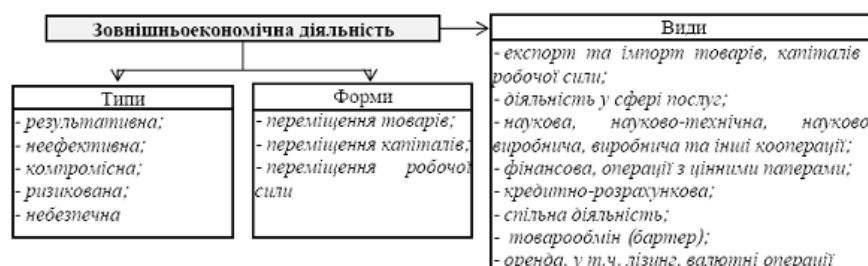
Зовнішньоекономічна діяльність

Типи
- результативна;
- неефективна;
- компромісна;
- ризикована;
- небезпечна

Форми
- переміщення товарів;
- переміщення капіталів;
- переміщення робочої сили

Види
- експорт та імпорт товарів, капіталів робочої сили;
- діяльність у сфері послуг;
- наукова, науково-технічна, науково виробнича, виробнича та інші кооперації;
- фінансова, операції з цінними паперами;
- кредитно-розрахункова;
- спільна діяльність;
- товарообмін (бартер);
- оренда, у т.ч. лізинг, валютні операції